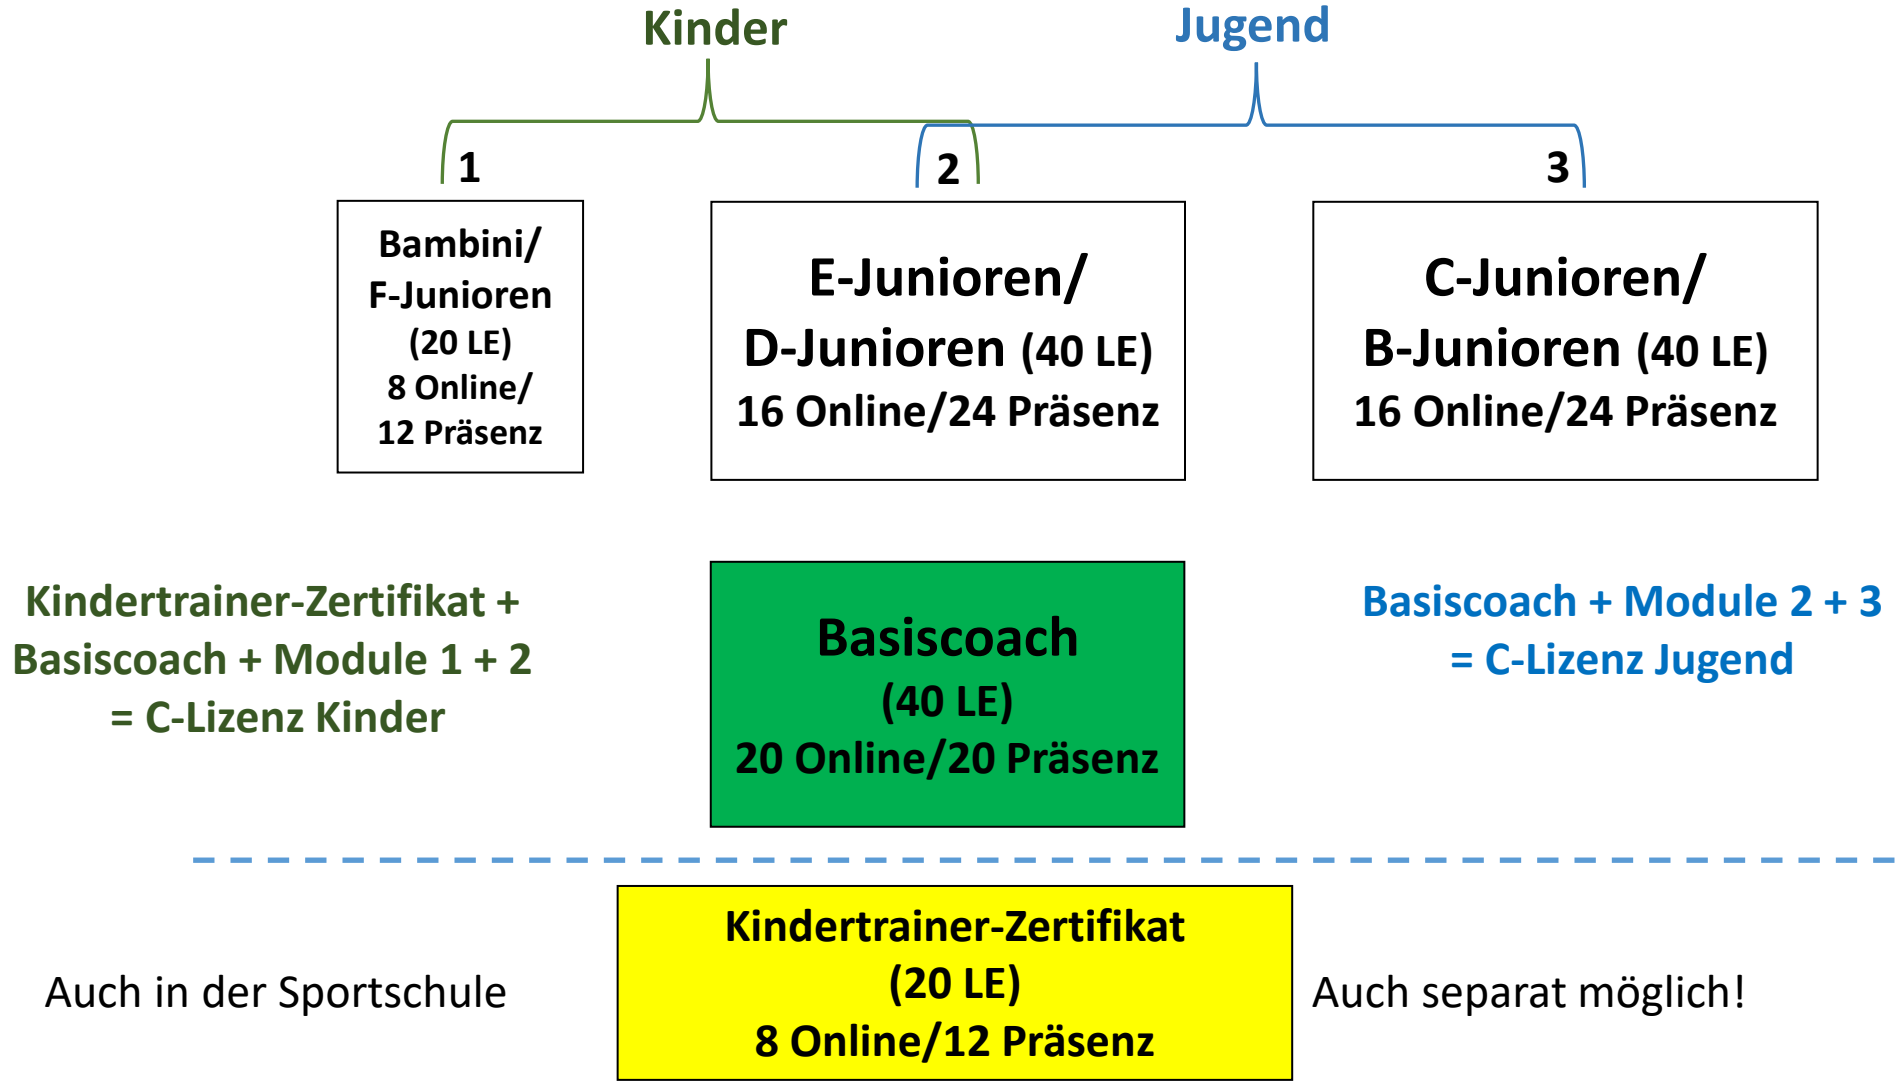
Kinder

Jugend

1

2

3

Bambini/
F-Junioren
(20 LE)
8 Online/
12 Präsenz

E-Junioren/
D-Junioren (40 LE)
16 Online/24 Präsenz

C-Junioren/
B-Junioren (40 LE)
16 Online/24 Präsenz

Kindertrainer-Zertifikat +
Basiscoach + Module 1 + 2
= C-Lizenz Kinder

Basiscoach
(40 LE)
20 Online/20 Präsenz

Basiscoach + Module 2 + 3
= C-Lizenz Jugend

Auch in der Sportschule

Kindertrainer-Zertifikat
(20 LE)
8 Online/12 Präsenz

Auch separat möglich!